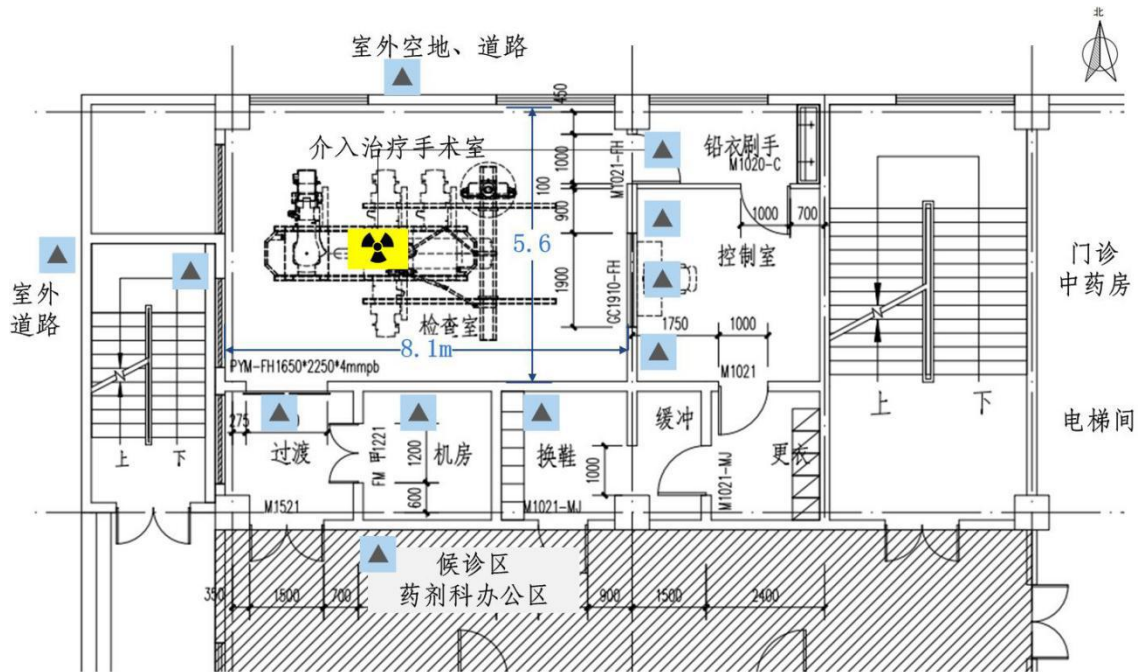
北

室外空地、道路

450

介入治疗手术室

M1021-FH

铅衣刷手

M1020-C

1000

100

900

5.6

1000

700

控制室

门诊
中药房

室外
道路

1900

GC1910-FH

检查室

1750

1000

8.1m

PYM-FH1650*2250*4mmpb

M1021

275

过渡

FM 甲1221

1200

机房

换鞋

1000

缓冲

M1021-MJ

更衣

上

下

电梯间

上

下

600

M1521

M1021-MJ

候诊区

药剂科办公区

350

1500

700

900

1500

2400